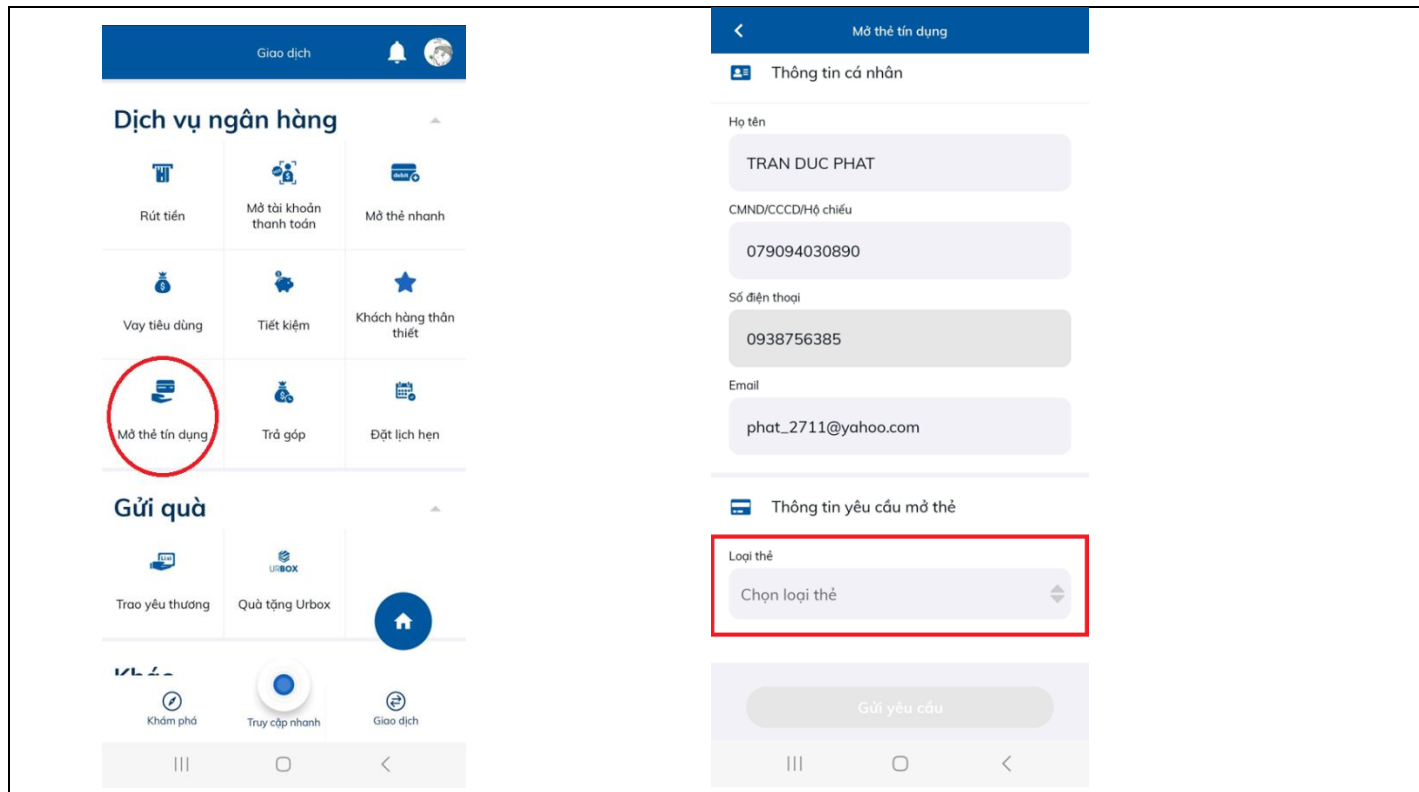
Giao dịch

Dịch vụ ngân hàng

Rút tiền

Mở tài khoản thanh toán

Mở thẻ nhanh

Vay tiêu dùng

Tiết kiệm

Khách hàng thân thiết

Mở thẻ tín dụng

Trả góp

Đặt lịch hẹn

Gửi quà

Trao yêu thương

URBOX

Quà tặng Urbox

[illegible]

Khám phá

Truy cập nhanh

Giao dịch

Mở thẻ tín dụng

Thông tin cá nhân

Họ tên

TRAN DUC PHAT

CMND/CCCD/Hộ chiếu

079094030890

Số điện thoại

0938756385

Email

phat_2711@yahoo.com

Thông tin yêu cầu mở thẻ

Loại thẻ

Chọn loại thẻ

Gửi yêu cầu